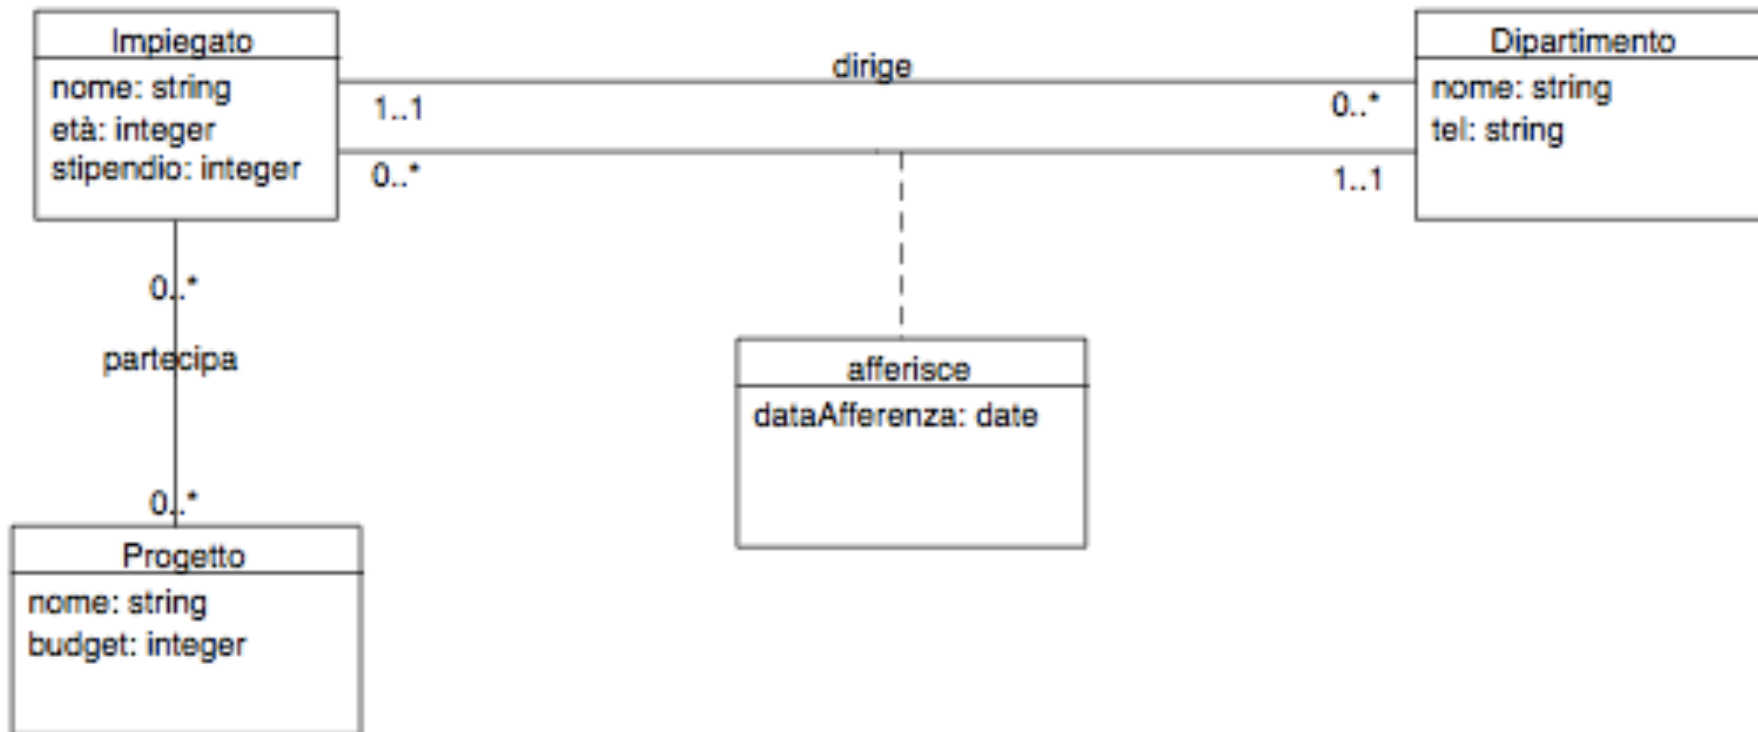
Impiegato
nome: string
età: integer
stipendio: integer

dirige
1..1
0..*
0..*
1..1

Dipartimento
nome: string
tel: string

0..*
partecipa
0..*

afferisce
dataAfferenza: date

Progetto
nome: string
budget: integer